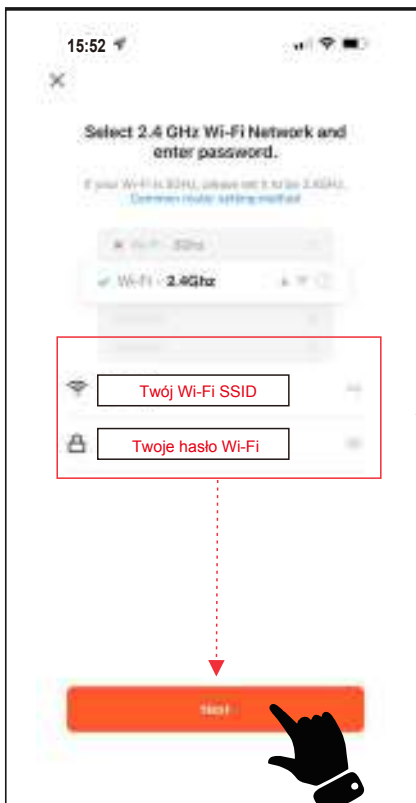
15:52

×

Select 2.4 GHz Wi-Fi Network and enter password.

If your Wi-Fi is 5GHz, please set it to be 2.4GHz. Common router setting method

Wi-Fi - 5Ghz

Wi-Fi - 2.4Ghz

Twój Wi-Fi SSID

Twoje hasło Wi-Fi

Next